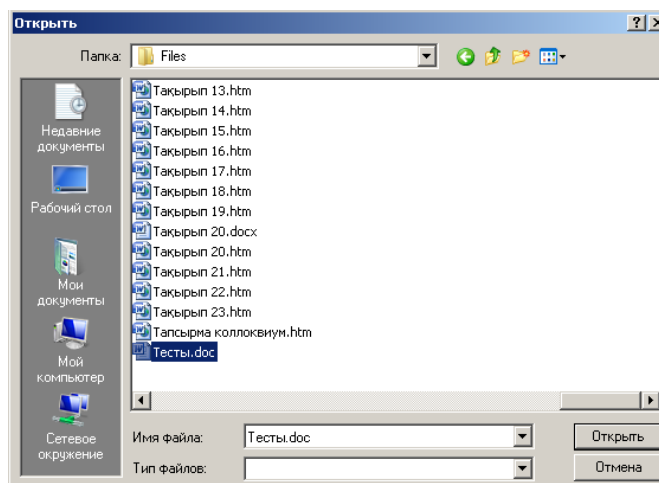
Открыть

?

Папка: Files

Недавние документы

Рабочий стол

Мои документы

Мой компьютер

Сетевое окружение

Такырып 13.htm
Такырып 14.htm
Такырып 15.htm
Такырып 16.htm
Такырып 17.htm
Такырып 18.htm
Такырып 19.htm
Такырып 20.docx
Такырып 20.htm
Такырып 21.htm
Такырып 22.htm
Такырып 23.htm
Тапсырма коллоквиум.htm
Тесты.doc

Имя файла: Тесты.doc

Тип файлов:

Открыть

Отмена